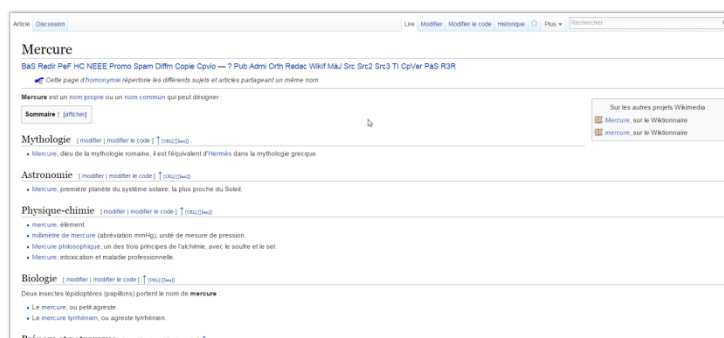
Article Discussion

Lire Modifier Modifier le code Historique Plus Rechercher

Mercure

BaS Redir PeF HC NEEE Promo Spam Diffm Copie Cpvio — ? Pub Admi Orth Redac Wikif MàJ Src Src2 Src3 Tl CpVer PaS R3R

Cette page d'homonymie répertorie les différents sujets et articles partageant un même nom.

Mercure est un nom propre ou un nom commun qui peut désigner :

Sommaire ↑ [afficher]

Sur les autres projets Wikimedia :

Mercure, sur le Wiktionnaire

mercure, sur le Wiktionnaire

Mythologie [ modifier | modifier le code ] ↑ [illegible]

• Mercure, dieu de la mythologie romaine, il est l'équivalent d'Hermès dans la mythologie grecque.

Astronomie [ modifier | modifier le code ] ↑ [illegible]

• Mercure, première planète du système solaire, la plus proche du Soleil.

Physique-chimie [ modifier | modifier le code ] ↑ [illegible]

• mercure, élément
• millimètre de mercure (abréviation mmHg), unité de mesure de pression.
• Mercure philosophique, un des trois principes de l'alchimie, avec le soufre et le sel.
• Mercure, intoxication et maladie professionnelle.

Biologie [ modifier | modifier le code ] ↑ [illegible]

Deux insectes lépidoptères (papillons) portent le nom de mercure :

• Le mercure, ou petit agreste.
• Le mercure tyrrhénien, ou agreste tyrrhénien.

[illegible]